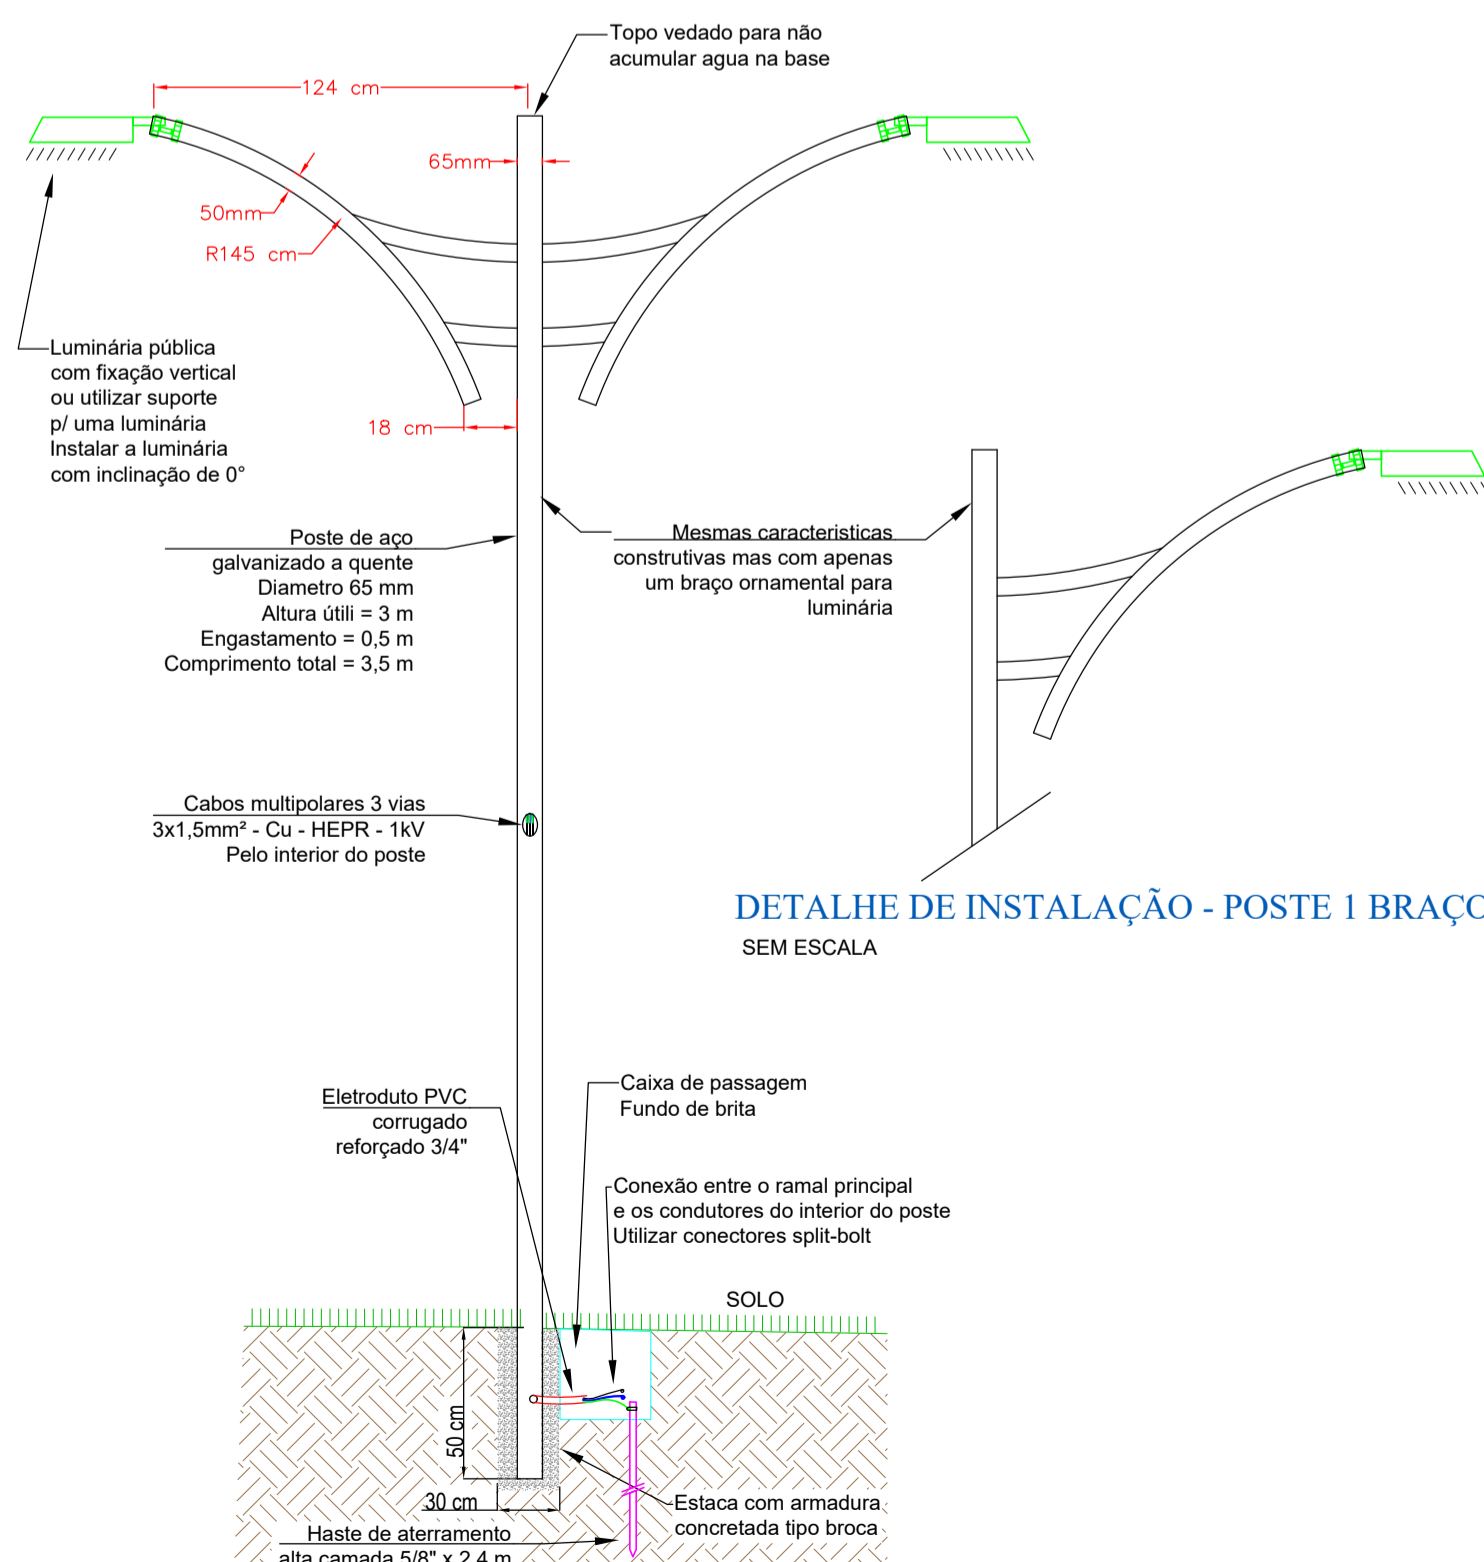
Topo vedado para não acumular agua na base

124 cm

65mm

50mm

R145 cm

Luminária pública com fixação vertical ou utilizar suporte p/ uma luminária Instalar a luminária com inclinação de 0°

18 cm

Poste de aço galvanizado a quente Diametro 65 mm Altura útili = 3 m Engastamento = 0,5 m Comprimento total = 3,5 m

Mesmas caracteristicas construtivas mas com apenas um braço ornamental para luminária

Cabos multipolares 3 vias 3x1,5mm² - Cu - HEPR - 1kV Pelo interior do poste

DETALHE DE INSTALAÇÃO - POSTE 1 BRAÇ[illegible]

SEM ESCALA

Eletroduto PVC corrugado reforçado 3/4"

Caixa de passagem Fundo de brita

Conexão entre o ramal principal e os condutores do interior do poste Utilizar conectores split-bolt

SOLO

50 cm

30 cm

Estaca com armadura concretada tipo broca

Haste de aterramento alta camada 5/8" x 2,4 m